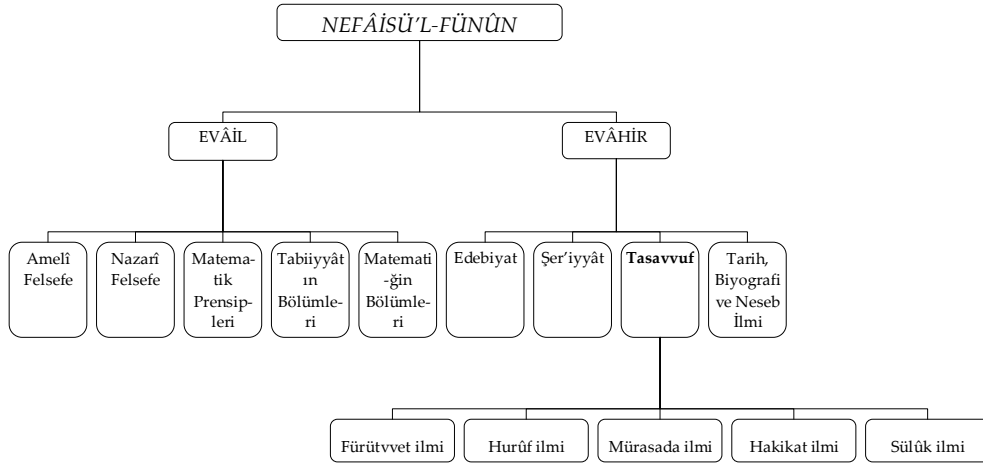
NEFÂİSÜ'L-FÜNÛN

EVÂİL

EVÂHİR

Amelî Felsefe

Nazarî Felsefe

Matematik Prensipleri

Tabiiyyâtın Bölümleri

Matematiğin Bölümleri

Edebiyat

Şer'iyyât

**Tasavvuf**

Tarih, Biyografi ve Neseb İlmi

Fürütvvet ilmi

Hurûf ilmi

Mürasada ilmi

Hakikat ilmi

Sülûk ilmi